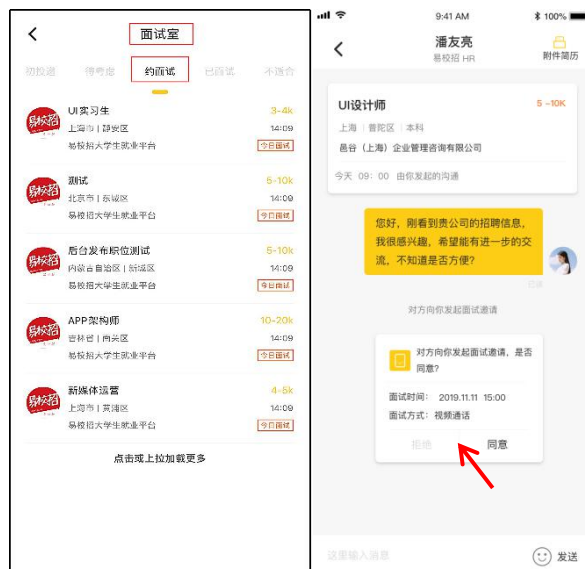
面试室

初投递 待考虑 约面试 已面试 不适合

易校招
UI实习生
3-4k
上海市 | 静安区
14:09
易校招大学生就业平台
今日面试

易校招
测试
6-10k
北京市 | 东城区
14:09
易校招大学生就业平台
今日面试

易校招
后台发布职位测试
5-10k
内蒙古自治区 | 新城区
14:09
易校招大学生就业平台
今日面试

易校招
APP架构师
10-20k
吉林省 | 南关区
14:09
易校招大学生就业平台
今日面试

易校招
新媒体运营
4-5k
上海市 | 黄浦区
14:09
易校招大学生就业平台
今日面试

点击或上拉加载更多

9:41 AM
100%

潘友亮
易校招 HR
附件简历

UI设计师
5 -10K
上海 | 普陀区 | 本科
邑谷（上海）企业管理咨询有限公司
今天 09：00 由你发起的沟通

您好，刚看到贵公司的招聘信息，我很感兴趣，希望能有进一步的交流，不知道是否方便？
已读

对方向你发起面试邀请

对方向你发起面试邀请，是否同意？
面试时间： 2019.11.11 15:00
面试方式：视频通话
拒绝 同意

这里输入消息
发送